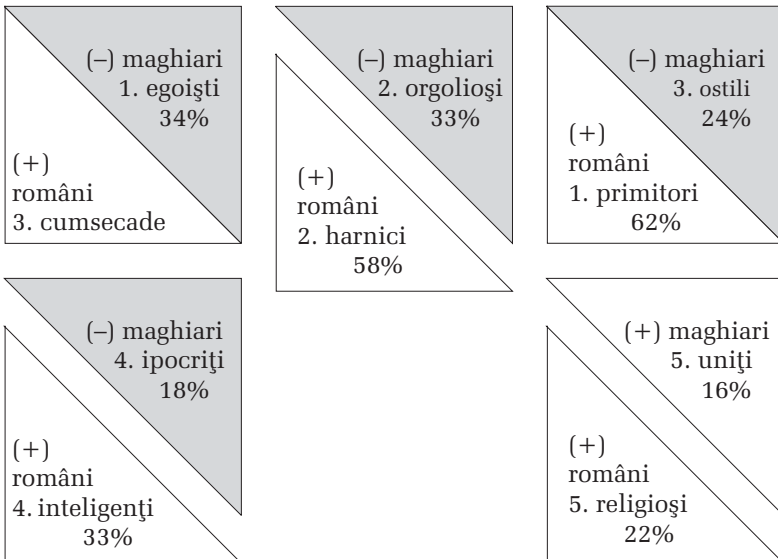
(–) maghiari
1. egoişti
34%

(+)
români
3. cumsecade

(–) maghiari
2. orgolioşi
33%

(+)
români
2. harnici
58%

(–) maghiari
3. ostili
24%

(+)
români
1. primitori
62%

(–) maghiari
4. ipocriţi
18%

(+)
români
4. inteligenţi
33%

(+) maghiari
5. uniţi
16%

(+)
români
5. religioşi
22%